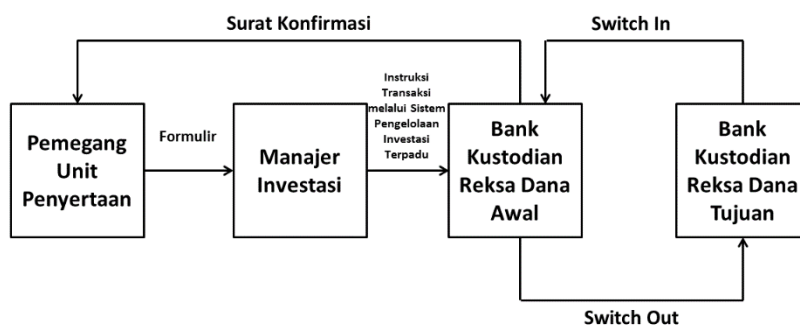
Surat Konfirmasi

Switch In

Pemegang Unit Penyertaan

Formulir

Manajer Investasi

Instruksi Transaksi melalui Sistem Pengelolaan Investasi Terpadu

Bank Kustodian Reksa Dana Awal

Bank Kustodian Reksa Dana Tujuan

Switch Out